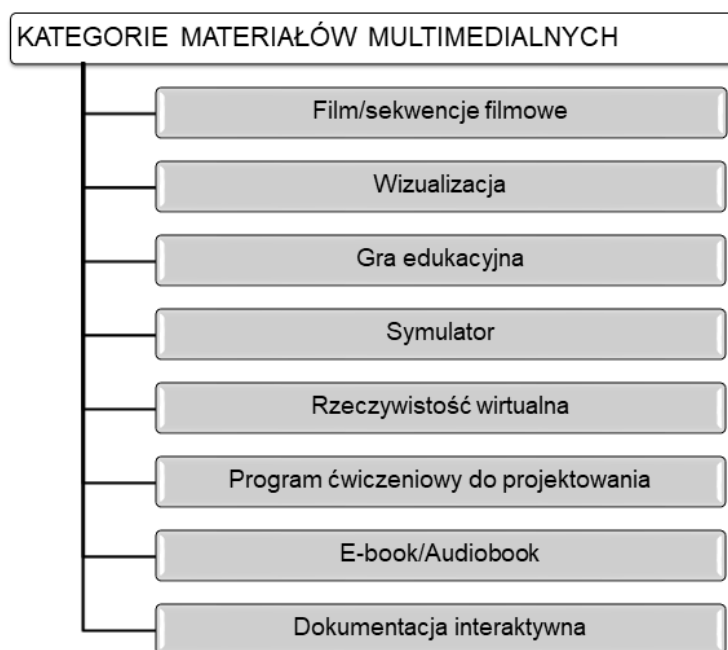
KATEGORIE MATERIAŁÓW MULTIMEDIALNYCH

Film/sekwencje filmowe

Wizualizacja

Gra edukacyjna

Symulator

Rzeczywistość wirtualna

Program ćwiczeniowy do projektowania

E-book/Audiobook

Dokumentacja interaktywna